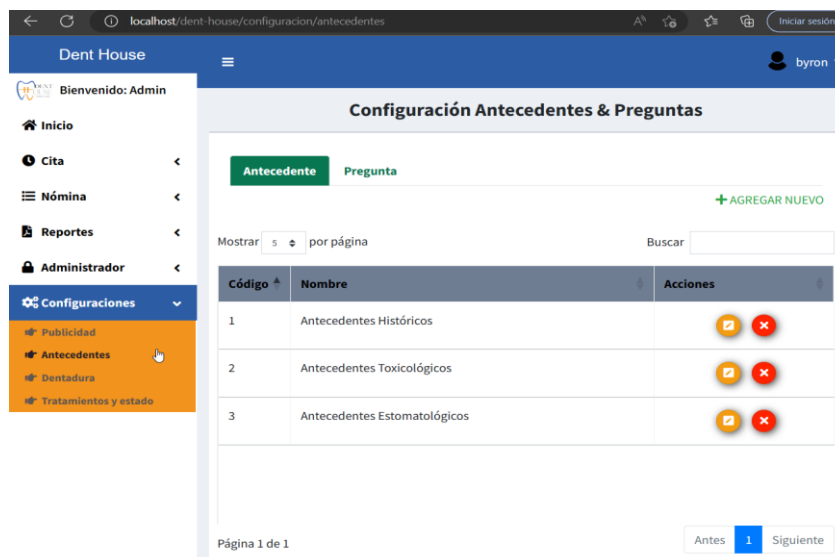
localhost/dent-house/configuracion/antecedentes

Iniciar sesión

Dent House

byron

Bienvenido: Admin

Inicio

Cita

Nómina

Reportes

Administrador

Configuraciones

Publicidad

Antecedentes

Dentadura

Tratamientos y estado

Configuración Antecedentes & Preguntas

Antecedente

Pregunta

+ AGREGAR NUEVO

Mostrar 5 por página

Buscar

| Código | Nombre | Acciones |
|---|---|---|
| 1 | Antecedentes Históricos | |
| 2 | Antecedentes Toxicológicos | |
| 3 | Antecedentes Estomatológicos | |

Página 1 de 1

Antes 1 Siguiente